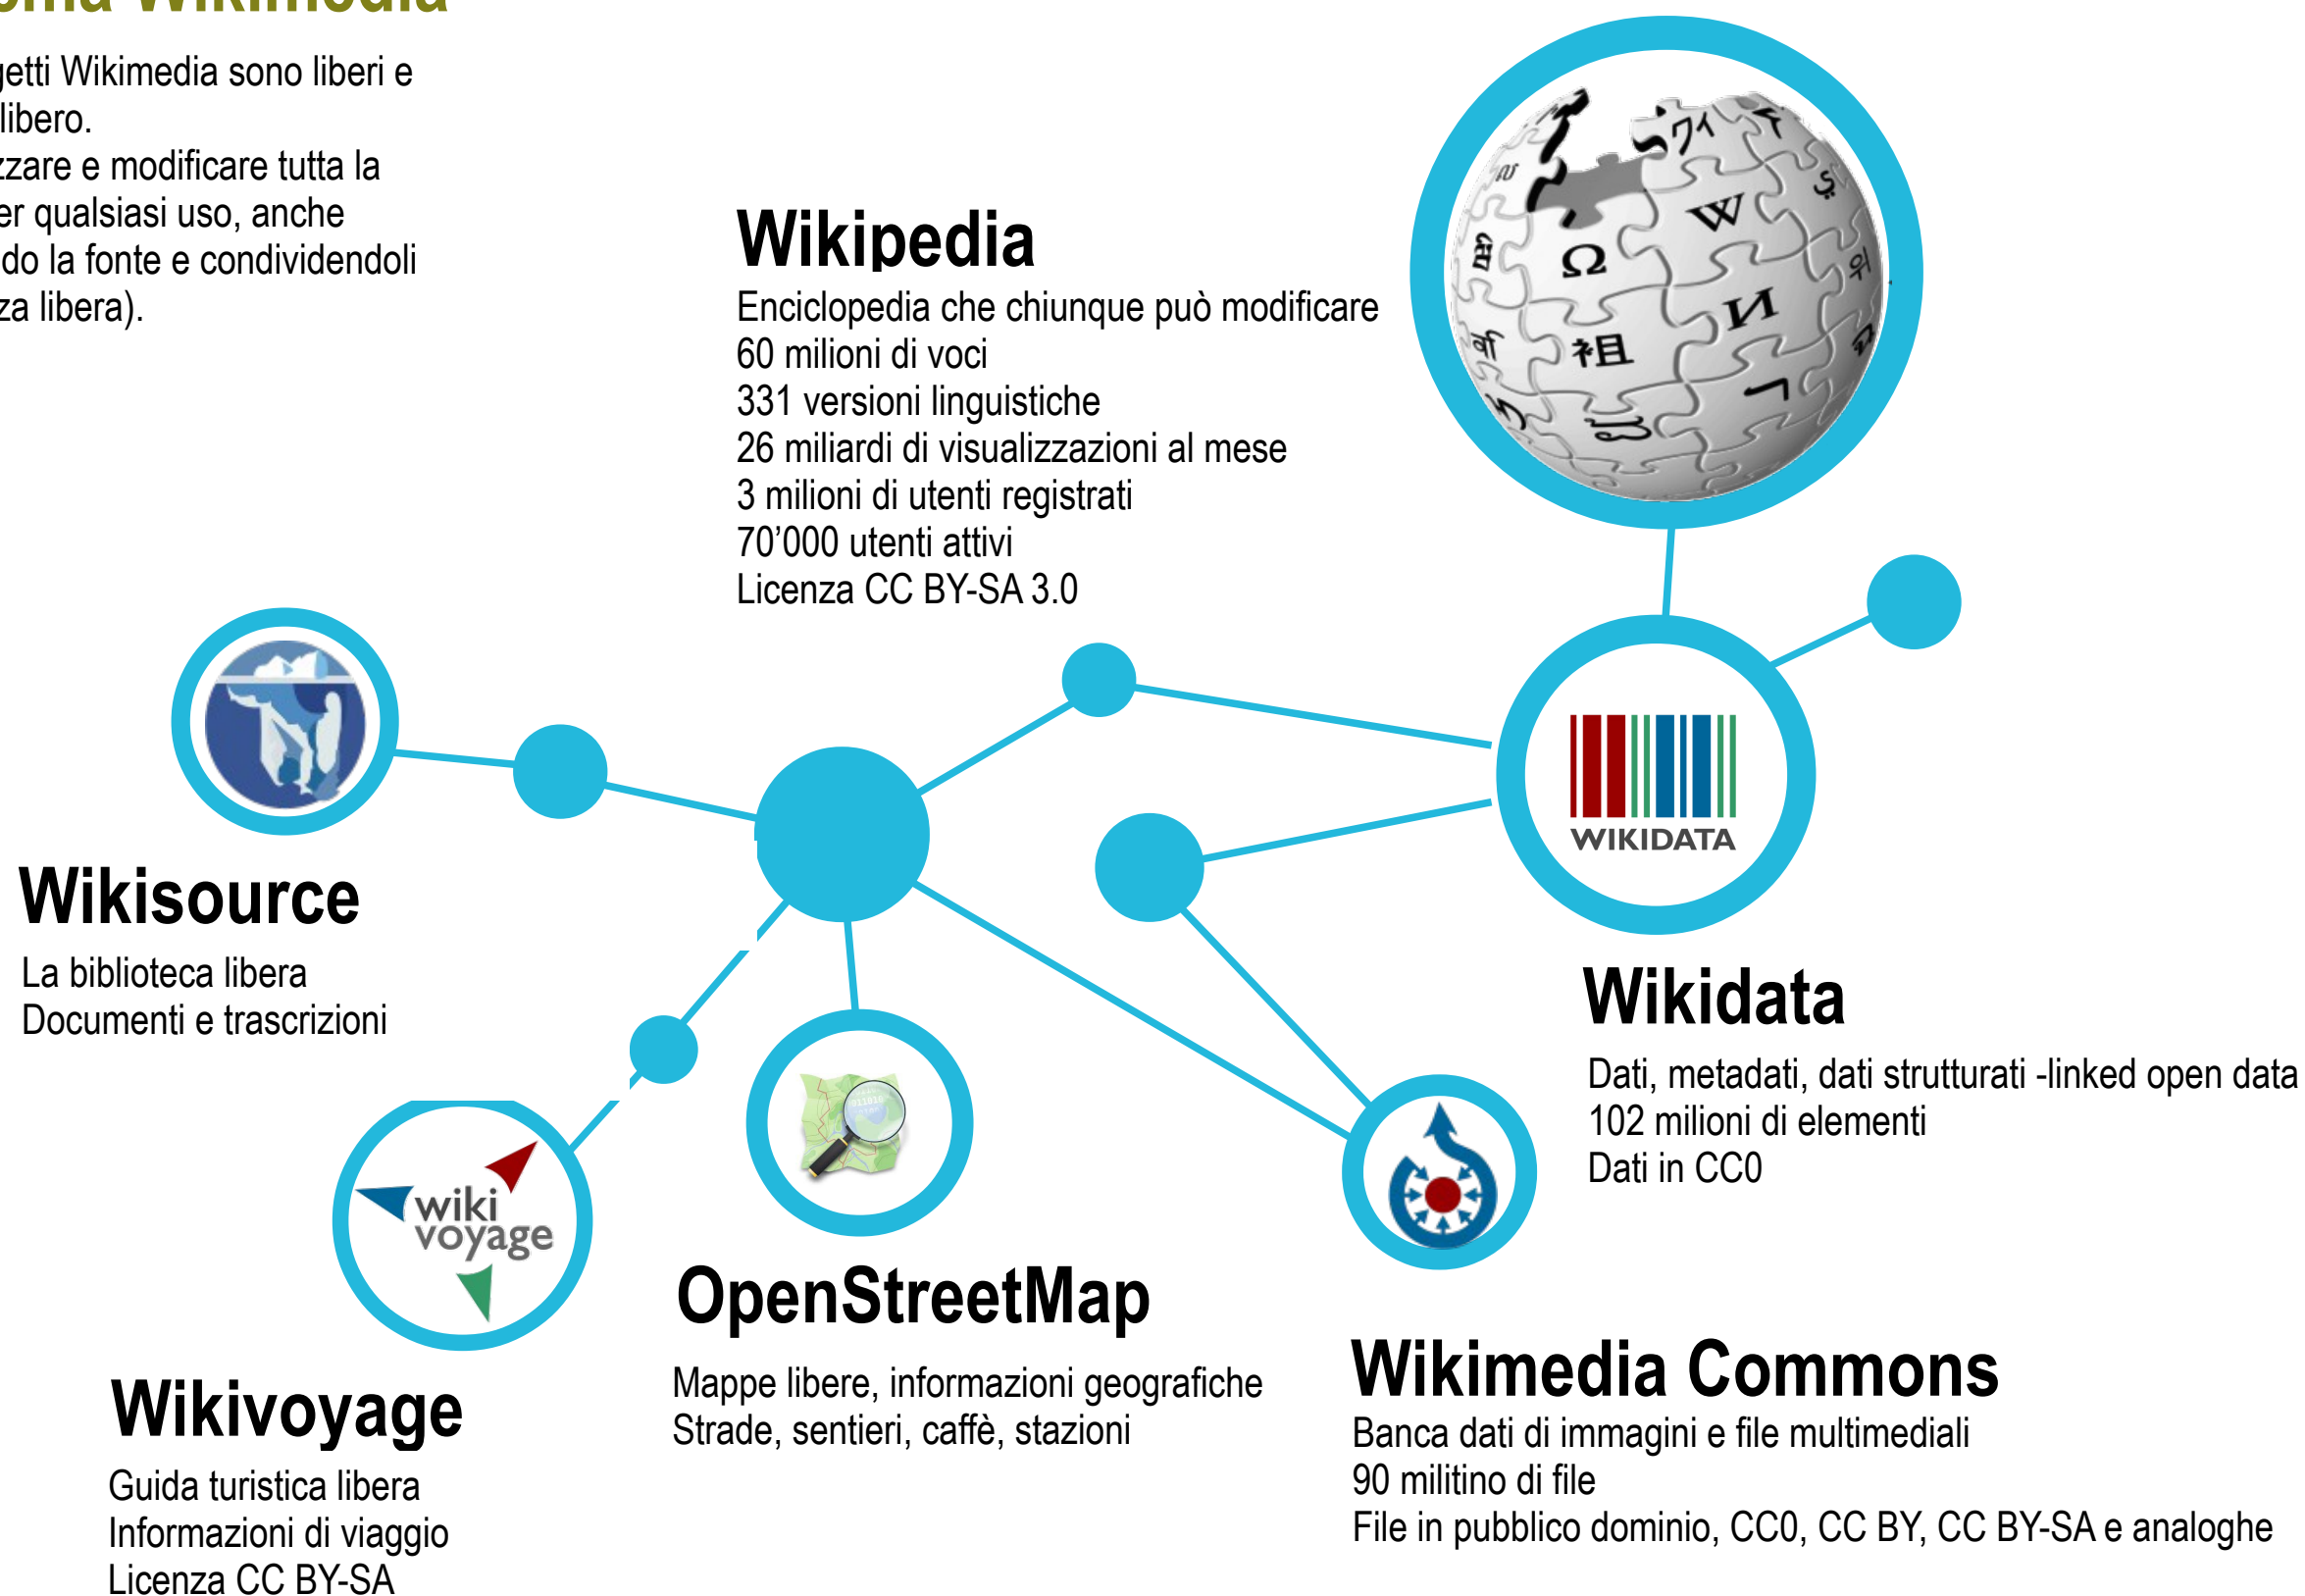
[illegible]ma Wikimedia

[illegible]getti Wikimedia sono liberi e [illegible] libero.
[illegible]zzare e modificare tutta la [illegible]er qualsiasi uso, anche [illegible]do la fonte e condividendoli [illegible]za libera).

Wikipedia
Enciclopedia che chiunque può modificare
60 milioni di voci
331 versioni linguistiche
26 miliardi di visualizzazioni al mese
3 milioni di utenti registrati
70’000 utenti attivi
Licenza CC BY-SA 3.0

WIKIDATA

Wikisource
La biblioteca libera
Documenti e trascrizioni

wiki voyage

Wikidata
Dati, metadati, dati strutturati -linked open data
102 milioni di elementi
Dati in CC0

OpenStreetMap
Mappe libere, informazioni geografiche
Strade, sentieri, caffè, stazioni

Wikimedia Commons
Banca dati di immagini e file multimediali
90 militino di file
File in pubblico dominio, CC0, CC BY, CC BY-SA e analoghe

Wikivoyage
Guida turistica libera
Informazioni di viaggio
Licenza CC BY-SA